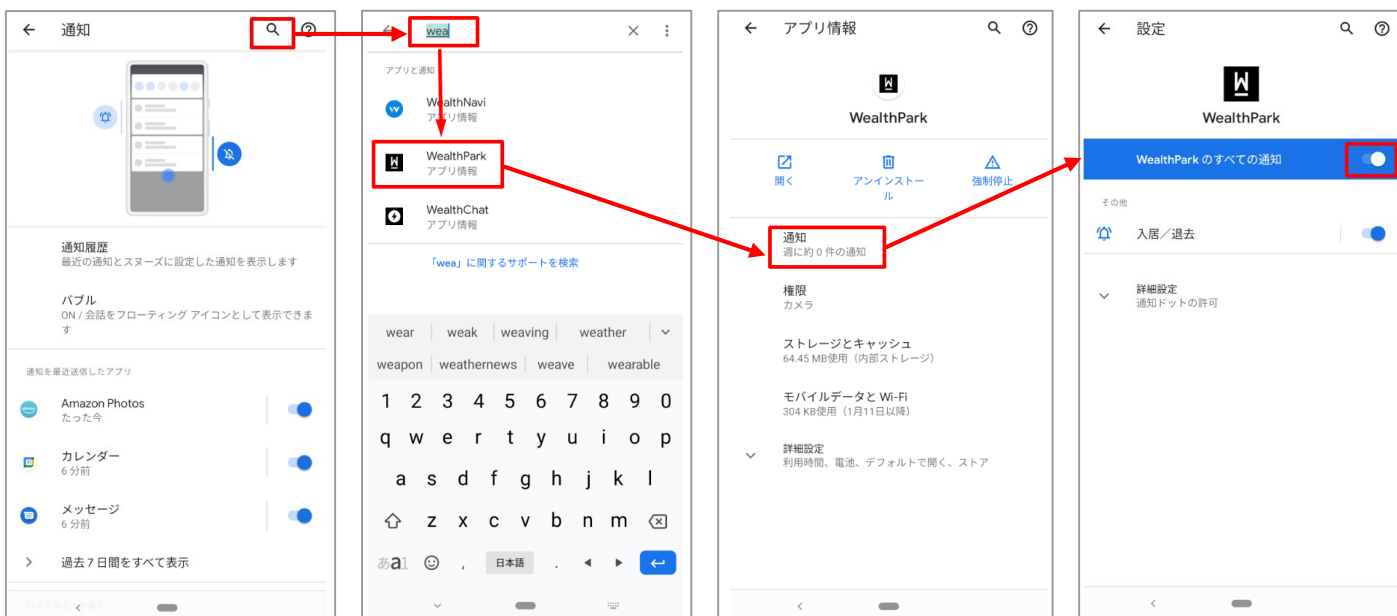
通知

通知履歴
最近の通知とスヌーズに設定した通知を表示します

バブル
ON / 会話をフローティング アイコンとして表示できます

通知を最近送信したアプリ

Amazon Photos
たった今

カレンダー
6 分前

メッセージ
6 分前

過去 7 日間をすべて表示

wea

アプリと通知

WealthNavi
アプリ情報

WealthPark
アプリ情報

WealthChat
アプリ情報

「wea」に関するサポートを検索

wear | weak | weaving | weather
weapon | weathernews | weave | wearable

1 2 3 4 5 6 7 8 9 0
q w e r t y u i o p
a s d f g h j k l
z x c v b n m
あa1 , 日本語 .

アプリ情報

WealthPark

開く
アンインストール
強制停止

通知
週に約 0 件の通知

権限
カメラ

ストレージとキャッシュ
64.45 MB使用（内部ストレージ）

モバイルデータと Wi-Fi
304 KB使用（1月11日以降）

詳細設定
利用時間、電池、デフォルトで開く、ストア

設定

WealthPark

WealthPark のすべての通知

その他

入居／退去

詳細設定
通知ドットの許可